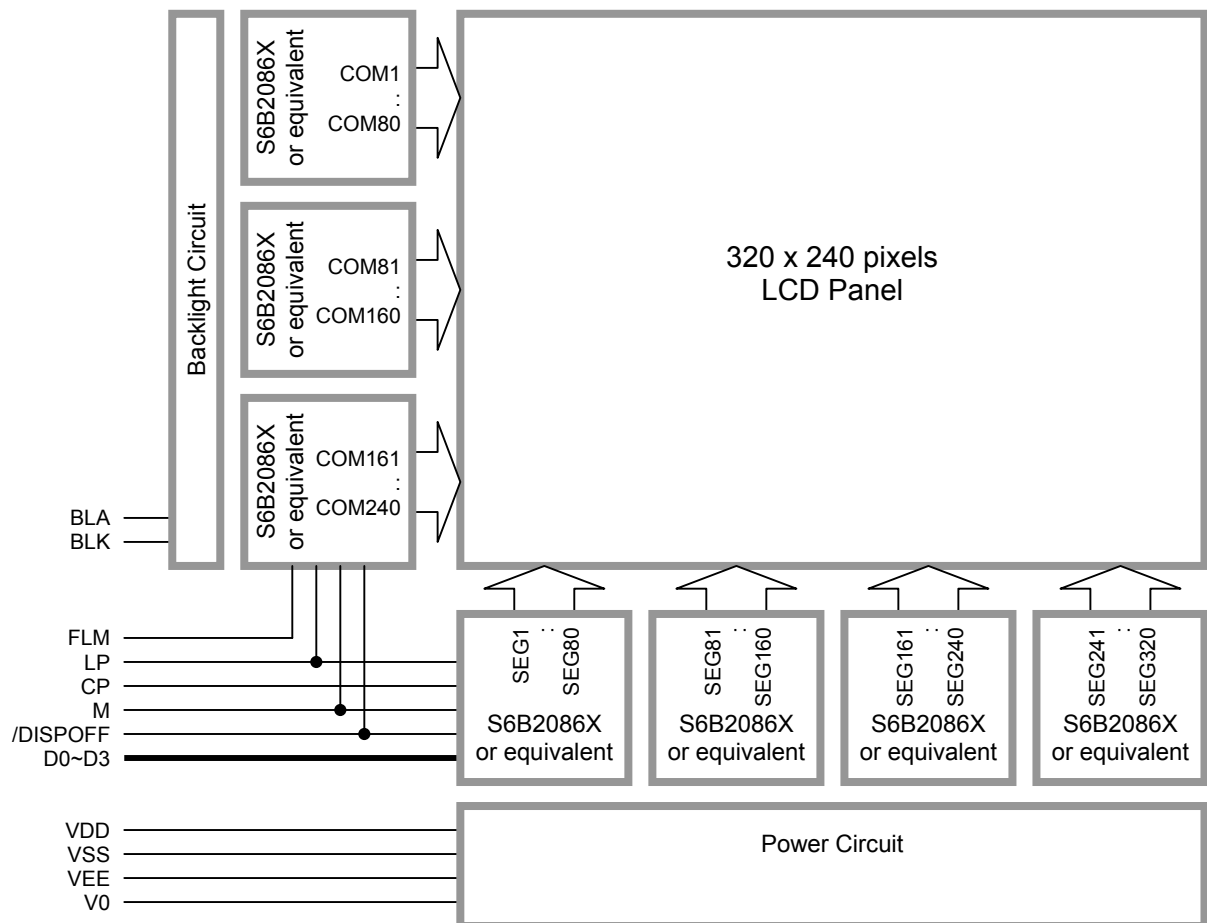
Backlight Circuit

S6B2086X
or equivalent
COM1
:
COM80

S6B2086X
or equivalent
COM81
:
COM160

S6B2086X
or equivalent
COM161
:
COM240

320 x 240 pixels
LCD Panel

BLA
BLK

FLM
LP
CP
M
/DISPOFF
D0~D3

SEG1 .. SEG80
S6B2086X
or equivalent

SEG81 .. SEG160
S6B2086X
or equivalent

SEG161 .. SEG240
S6B2086X
or equivalent

SEG241 .. SEG320
S6B2086X
or equivalent

VDD
VSS
VEE
V0

Power Circuit